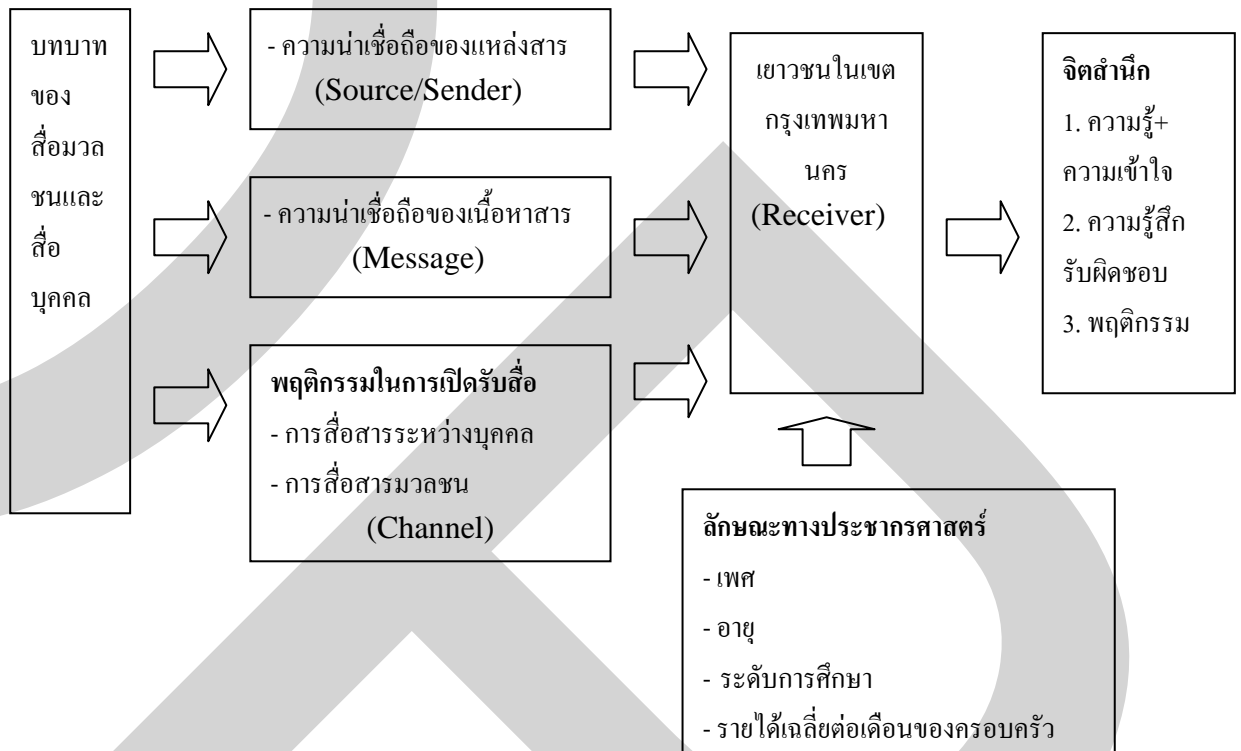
บทบาทของสื่อมวลชนและสื่อบุคคล

- ความน่าเชื่อถือของแหล่งสาร
(Source/Sender)

- ความน่าเชื่อถือของเนื้อหาสาร
(Message)

พฤติกรรมในการเปิดรับสื่อ
- การสื่อสารระหว่างบุคคล
- การสื่อสารมวลชน
(Channel)

เยาวชนในเขตกรุงเทพมหานคร
(Receiver)

ลักษณะทางประชากรศาสตร์
- เพศ
- อายุ
- ระดับการศึกษา
- รายได้เฉลี่ยต่อเดือนของครอบครัว

จิตสำนึก
1. ความรู้+ความเข้าใจ
2. ความรู้สึกรับผิดชอบ
3. พฤติกรรม